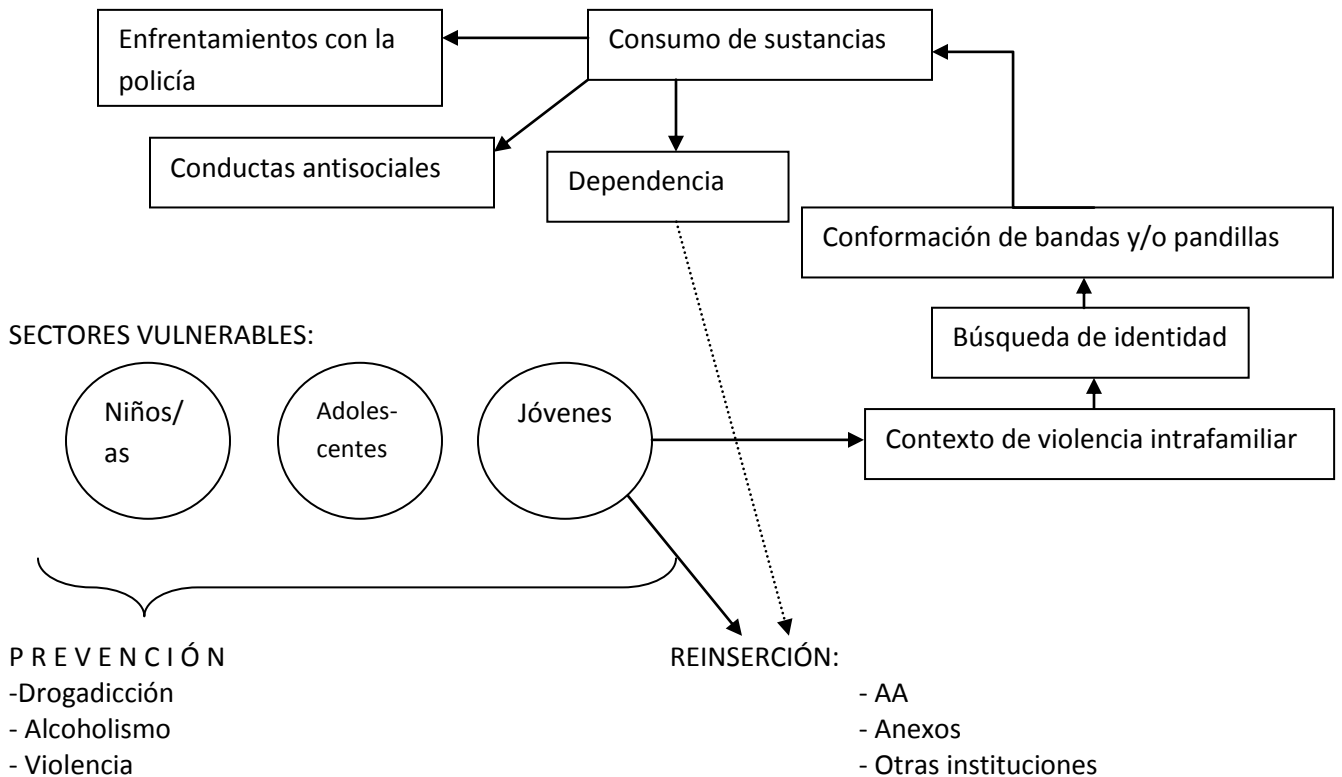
Enfrentamientos con la policía

Consumo de sustancias

Conductas antisociales

Dependencia

Conformación de bandas y/o pandillas

SECTORES VULNERABLES:

Búsqueda de identidad

Niños/ as

Adolescentes

Jóvenes

Contexto de violencia intrafamiliar

P R E V E N C I Ó N
-Drogadicción
- Alcoholismo
- Violencia

REINSERCIÓN:
- AA
- Anexos
- Otras instituciones